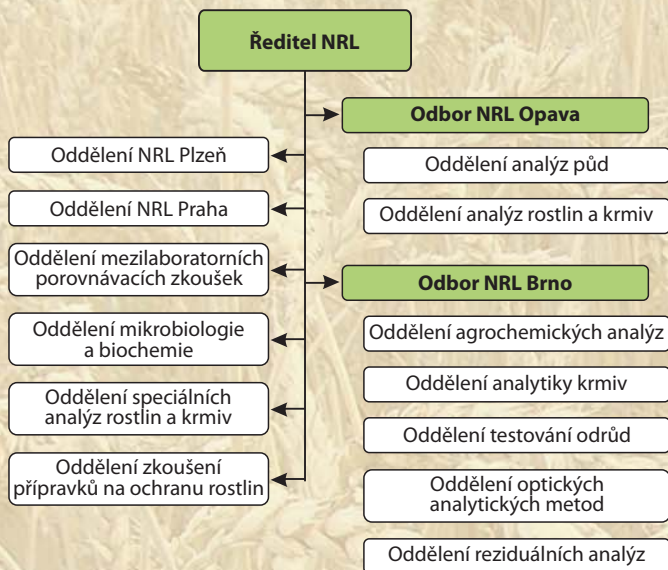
Ředitel NRL

Odbor NRL Opava

Oddělení analýz půd

Oddělení analýz rostlin a krmiv

Oddělení NRL Plzeň

Oddělení NRL Praha

Oddělení mezilaboratorních porovnávacích zkoušek

Odbor NRL Brno

Oddělení agrochemických analýz

Oddělení analytiky krmiv

Oddělení testování odrůd

Oddělení optických analytických metod

Oddělení reziduálních analýz

Oddělení mikrobiologie a biochemie

Oddělení speciálních analýz rostlin a krmiv

Oddělení zkoušení přípravků na ochranu rostlin